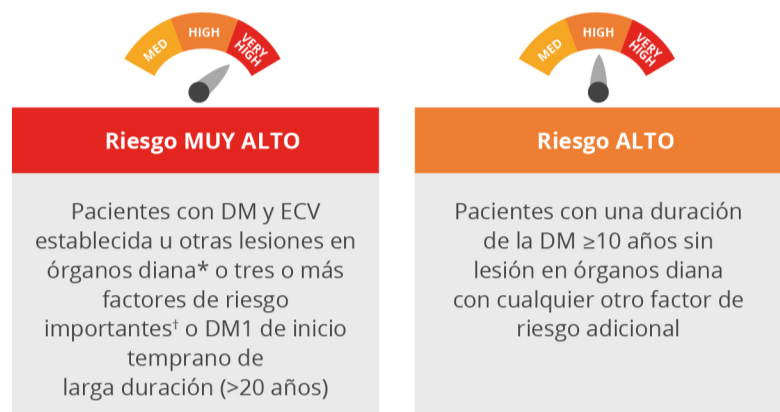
MED HIGH VERY HIGH

Riesgo MUY ALTO

Pacientes con DM y ECV establecida u otras lesiones en órganos diana* o tres o más factores de riesgo importantes† o DM1 de inicio temprano de larga duración (>20 años)

MED HIGH VERY HIGH

Riesgo ALTO

Pacientes con una duración de la DM ≥10 años sin lesión en órganos diana con cualquier otro factor de riesgo adicional